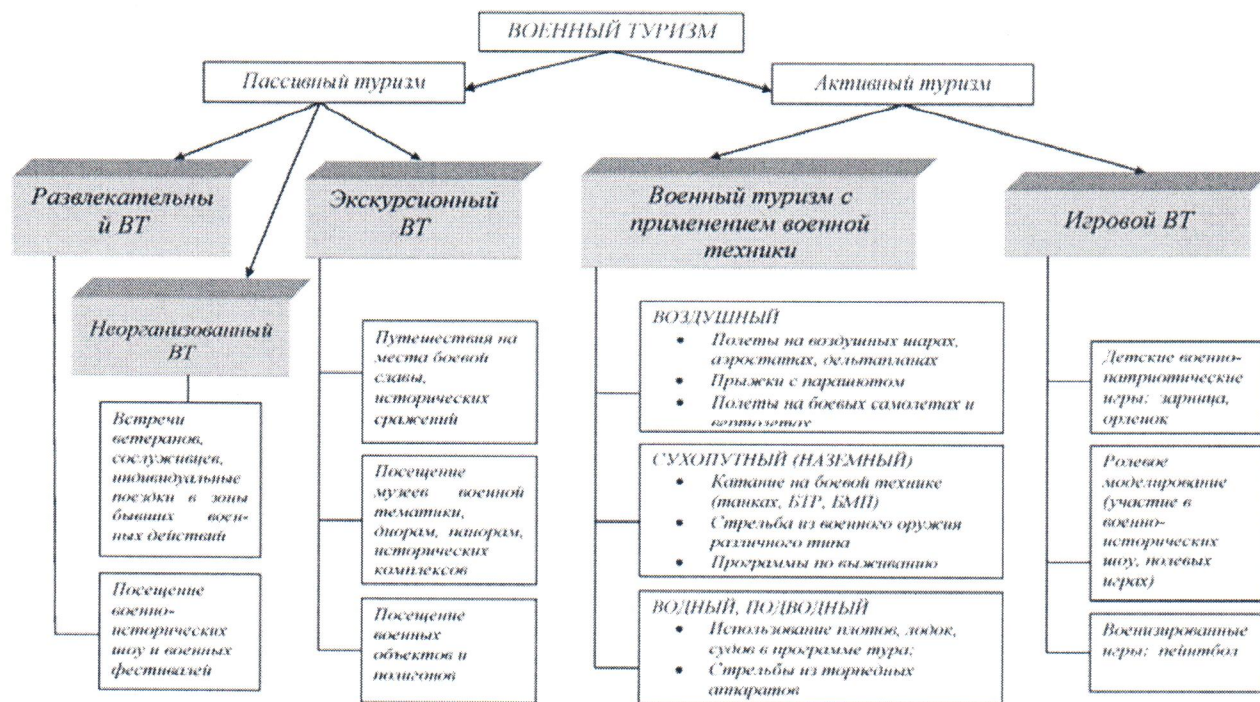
ВОЕННЫЙ ТУРИЗМ

Пассивный туризм

Активный туризм

Развлекательный ВТ

Неорганизованный ВТ

Встречи ветеранов, сослуживцев, индивидуальные поездки в зоны бывших военных действий

Посещение военно-исторических шоу и военных фестивалей

Экскурсионный ВТ

Путешествия на места боевой славы, исторических сражений

Посещение музеев военной тематики, диорам, панорам, исторических комплексов

Посещение военных объектов и полигонов

Военный туризм с применением военной техники

ВОЗДУШНЫЙ
- Полеты на воздушных шарах, аэростатах, дельтапланах
- Прыжки с парашютом
- Полеты на боевых самолетах и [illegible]

СУХОПУТНЫЙ (НАЗЕМНЫЙ)
- Катание на боевой технике (танках, БТР, БМП)
- Стрельба из военного оружия различного типа
- Программы по выживанию

ВОДНЫЙ, ПОДВОДНЫЙ
- Использование плотов, лодок, судов в программе тура;
- Стрельбы из торпедных аппаратов

Игровой ВТ

Детские военно-патриотические игры: зарница, орленок

Ролевое моделирование (участие в военно-исторических шоу, полевых играх)

Военизированные игры: пейнтбол